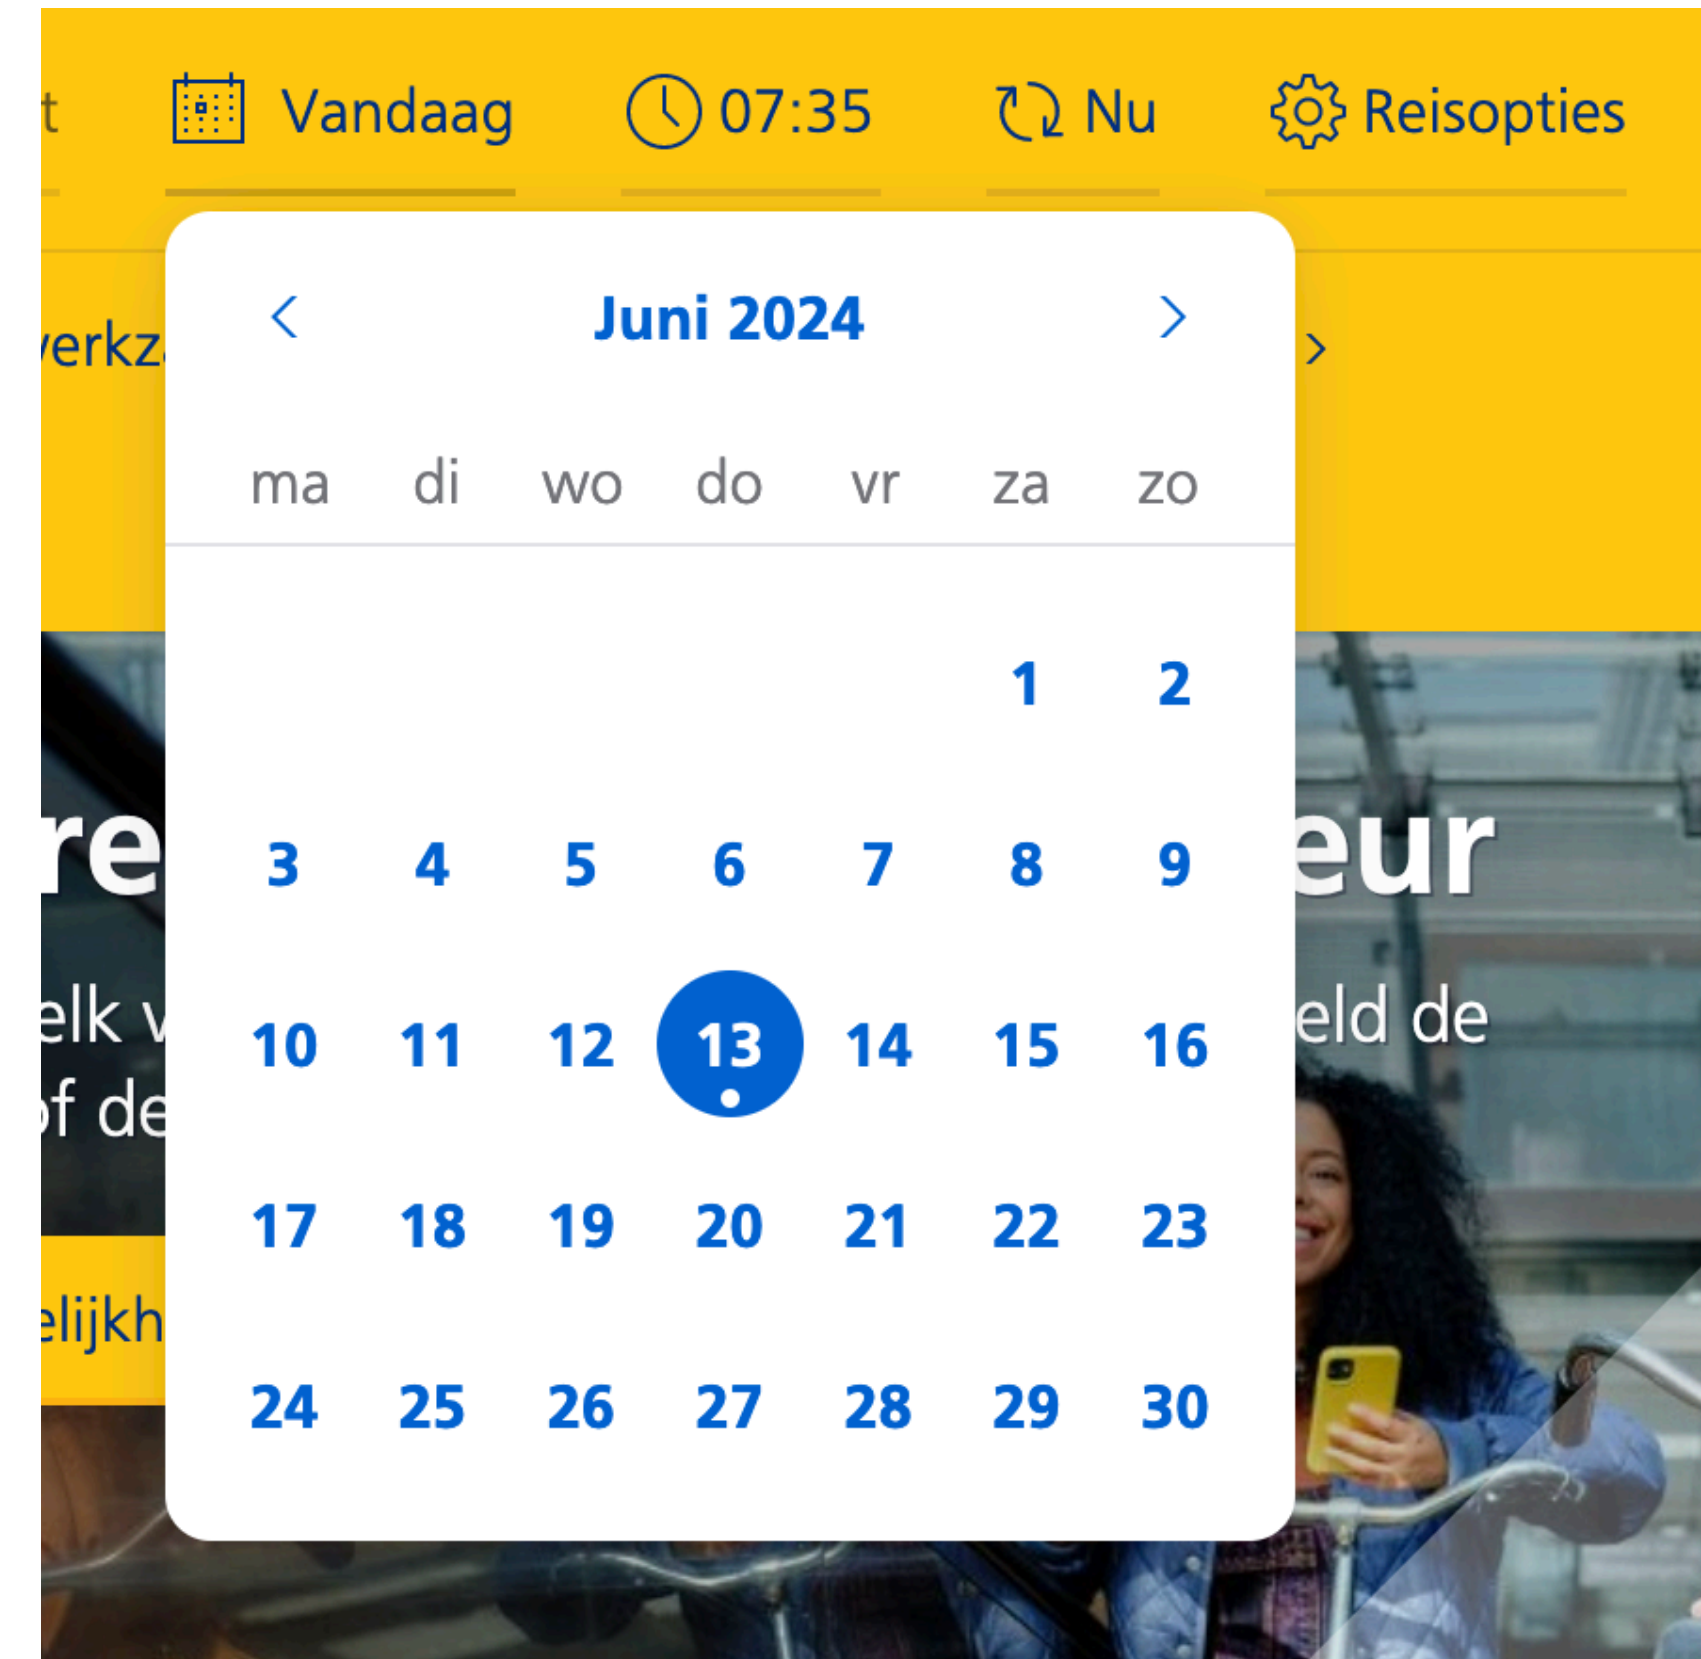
t Vandaag 07:35 Nu Reisopties

erkz

<
Juni 2024
>

| ma | di | wo | do | vr | za | zo |
|---|---|---|---|---|---|---|
| | | | | | 1 | 2 |
| 3 | 4 | 5 | 6 | 7 | 8 | 9 |
| 10 | 11 | 12 | 13 | 14 | 15 | 16 |
| 17 | 18 | 19 | 20 | 21 | 22 | 23 |
| 24 | 25 | 26 | 27 | 28 | 29 | 30 |

re eur

elk v eld de
f de

elijkh